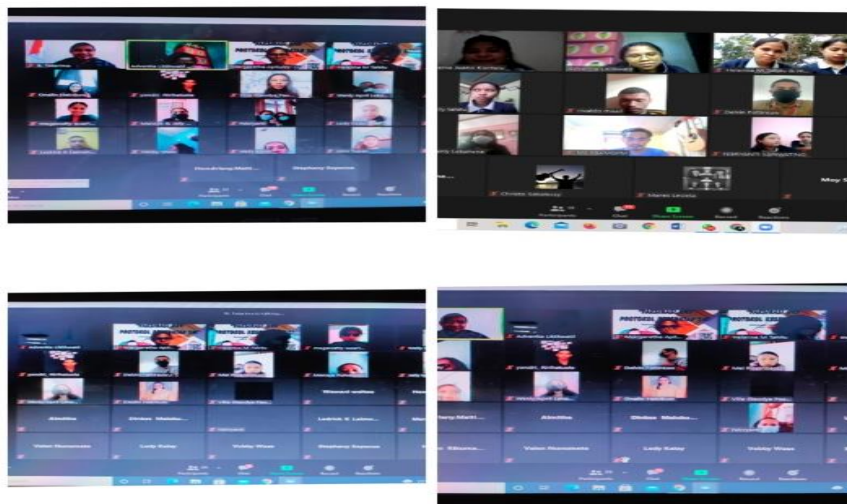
Dondiriang Marti...
Stephany Syiemse

Christie Lalzahwmi
Marian Lenrela
Mer

Abistha
Dhrbea Mahiba...
Ledrick S. Laine...
Vialen Hmamawia
Lady Kabay
Vebby Wean
Stephany Syiemse

Abistha
Dhrbea Mahiba...
Vialen Hmamawia
Lady Kabay
Vebby Wean